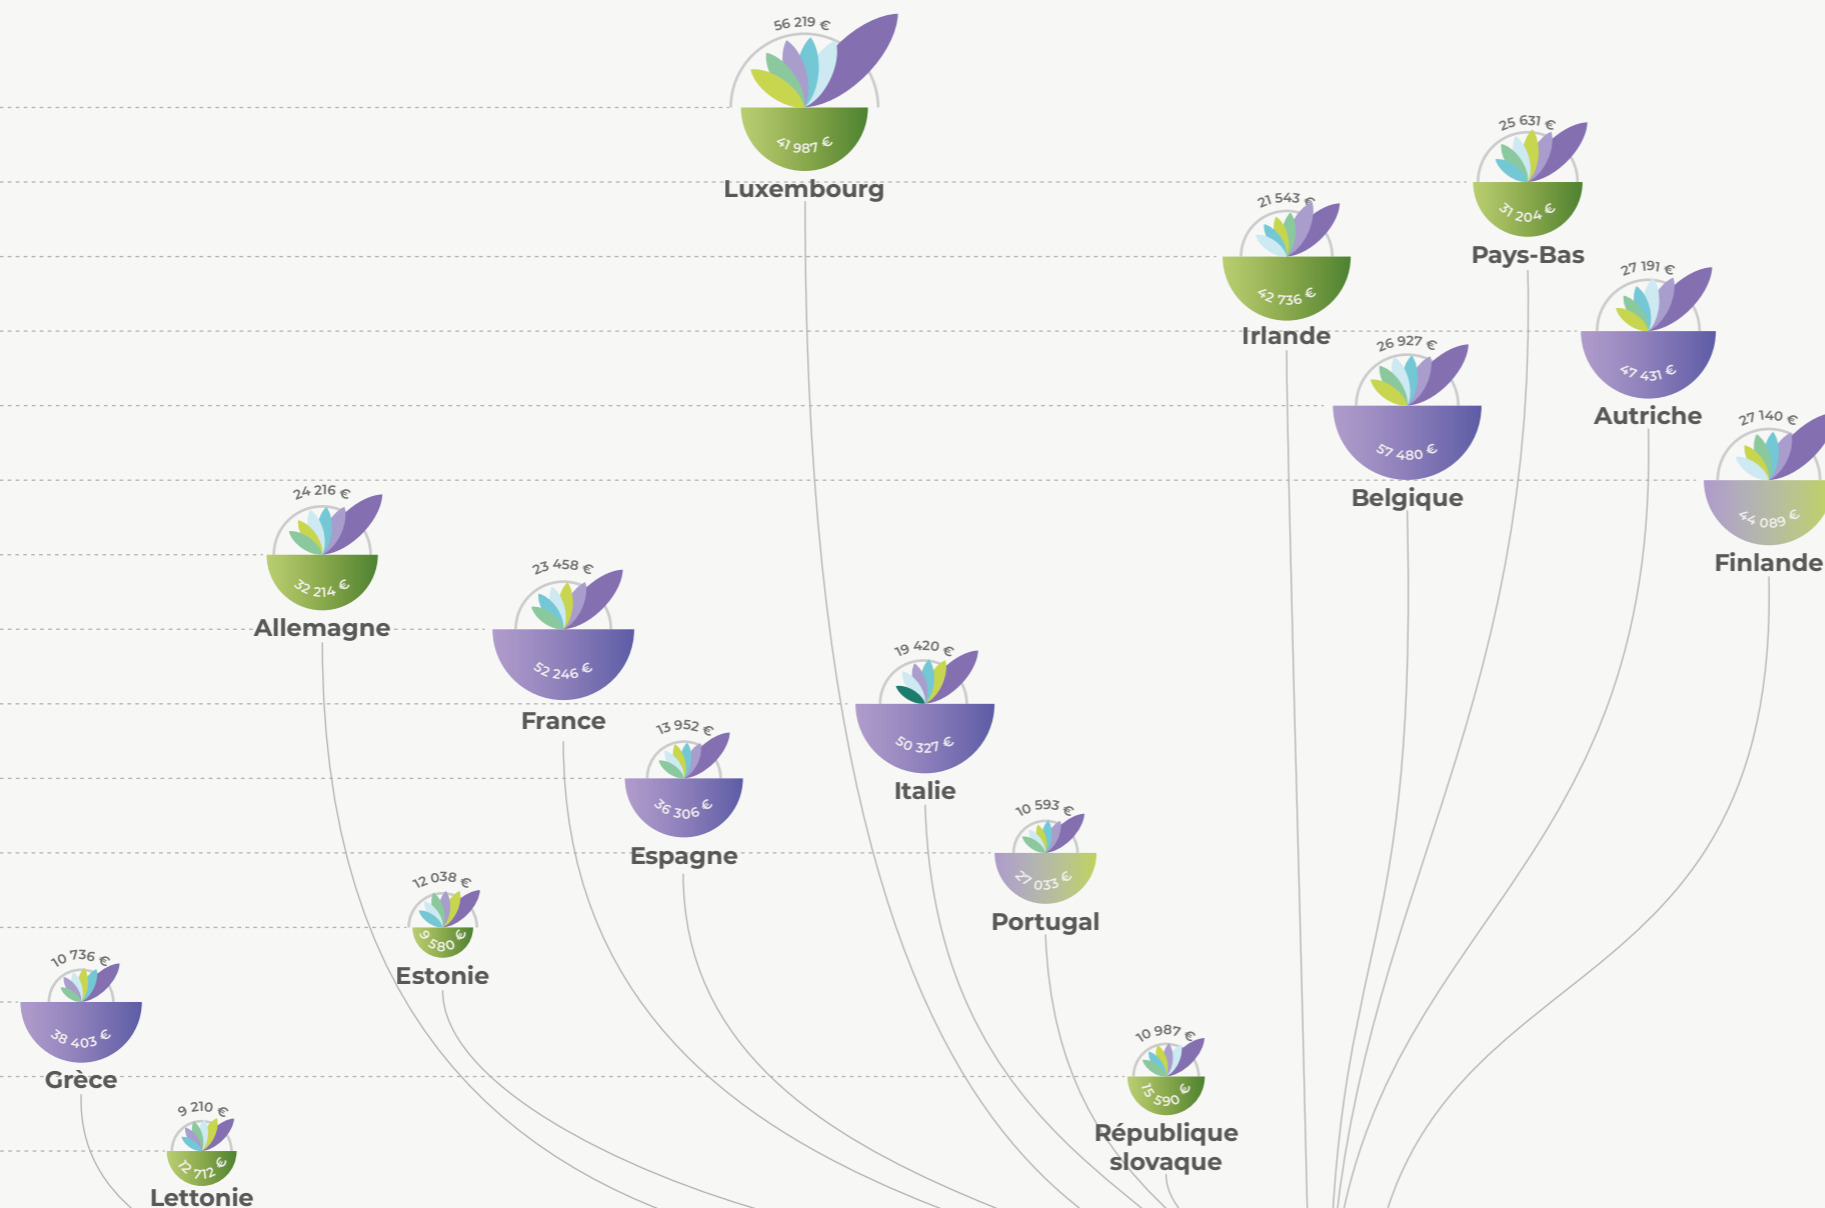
56 219 €
51 987 €
Luxembourg

25 631 €
31 204 €
Pays-Bas

21 543 €
62 736 €
Irlande

27 191 €
47 431 €
Autriche

26 927 €
57 480 €
Belgique

27 140 €
44 089 €
Finlande

24 216 €
32 214 €
Allemagne

23 458 €
52 246 €
France

19 420 €
50 327 €
Italie

13 952 €
36 306 €
Espagne

10 593 €
27 033 €
Portugal

12 038 €
9 580 €
Estonie

10 736 €
38 403 €
Grèce

10 987 €
15 590 €
République slovaque

9 210 €
12 712 €
Lettonie